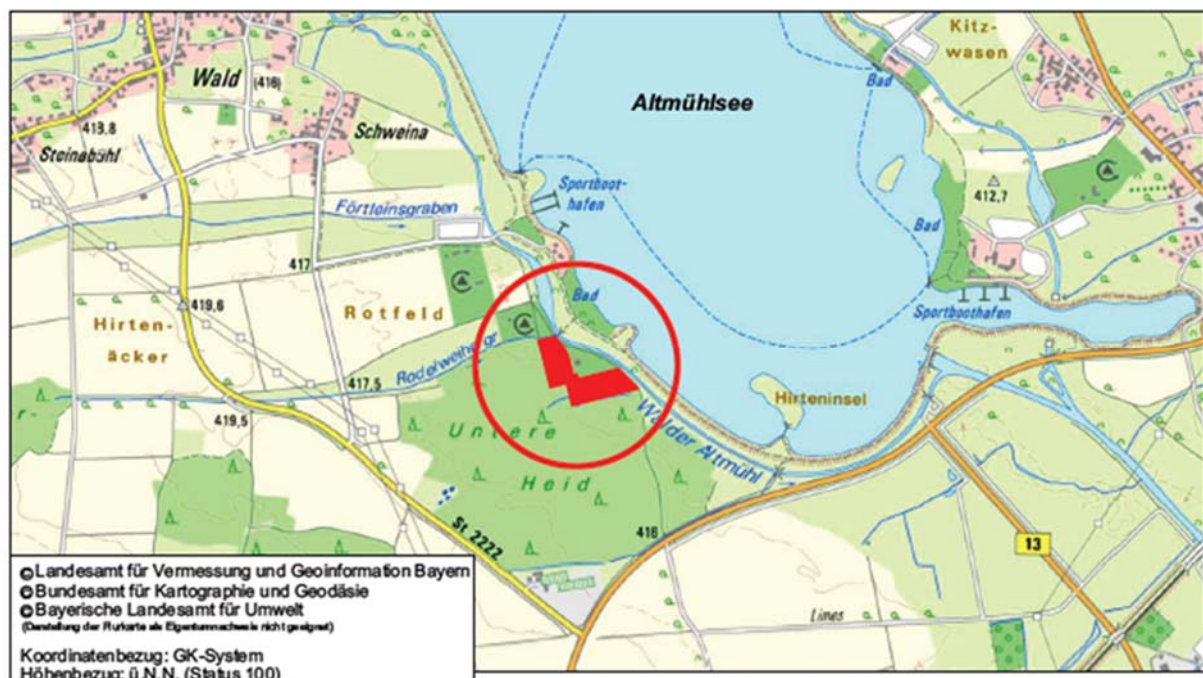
Wald (416)
413,8
Steinabühl
Schweina
Altmühlsee
Kitz-wasen
Bad
Sportboot-hafen
Förtleinsgraben
417
412,7
Bad
Bad
Sportboothafen
419,6
Hirten-äcker
Rotfeld
Rodelweihergr.
417,5
419,5
Untere
Heid
Walder Altmühl
Hirteninsel
St 2222
416
13
Lines

©Landesamt für Vermessung und Geoinformation Bayern
©Bundesamt für Kartographie und Geodäsie
©Bayerische Landesamt für Umwelt
(Darstellung der Flurkarte als Eigentumsnachweis nicht geeignet)

Koordinatenbezug: GK-System
Höhenbezug: ü.N.N. (Status 100)